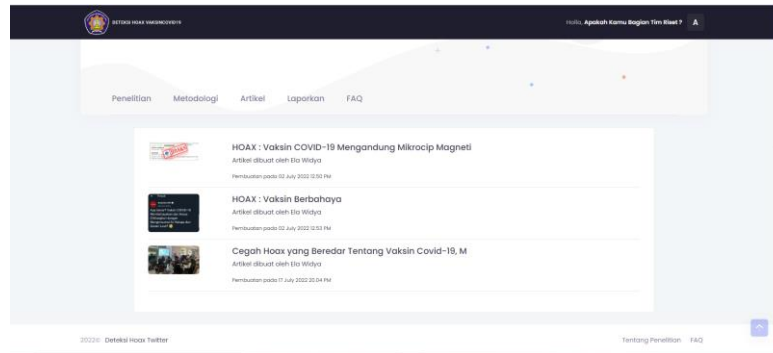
DETEKSI HOAX VAKSINCOVID19

Hello, Apakah Kamu Bagian Tim Riset ? A

Penelitian Metodologi Artikel Laporkan FAQ

HOAX : Vaksin COVID-19 Mengandung Mikrocip Magneti

Artikel dibuat oleh Ela Widya

Pembuatan pada 02 July 2022 12:50 PM

HOAX : Vaksin Berbahaya

Artikel dibuat oleh Ela Widya

Pembuatan pada 02 July 2022 12:53 PM

Cegah Hoax yang Beredar Tentang Vaksin Covid-19, M

Artikel dibuat oleh Ela Widya

Pembuatan pada 17 July 2022 20:04 PM

2022© Deteksi Hoax Twitter

Tentang Penelitian FAQ